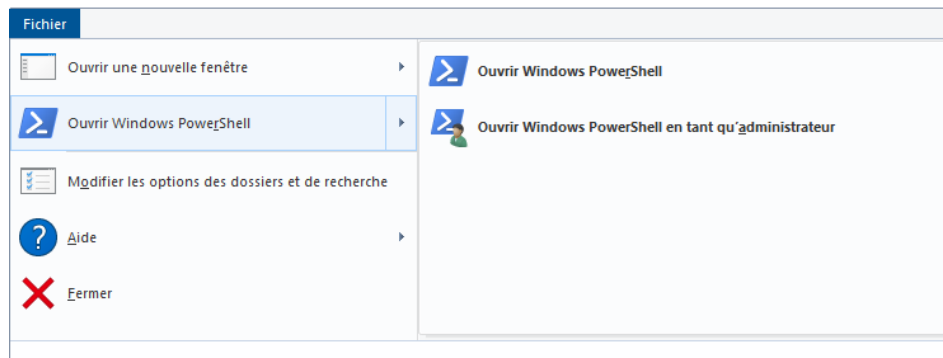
Fichier

Ouvrir une nouvelle fenêtre

Ouvrir Windows PowerShell

Modifier les options des dossiers et de recherche

Aide

Fermer

Ouvrir Windows PowerShell

Ouvrir Windows PowerShell en tant qu'administrateur